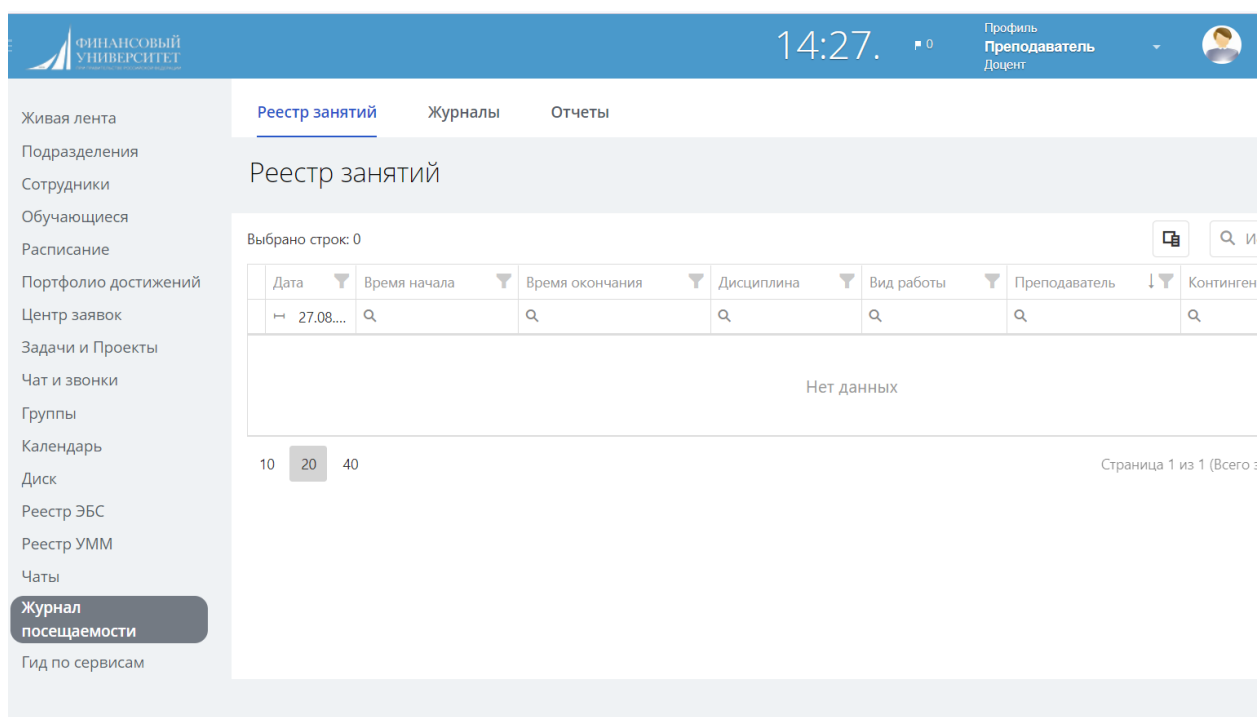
ФИНАНСОВЫЙ УНИВЕРСИТЕТ

14:27.

0

Профиль
Преподаватель
Доцент

Живая лента
Подразделения
Сотрудники
Обучающиеся
Расписание
Портфолио достижений
Центр заявок
Задачи и Проекты
Чат и звонки
Группы
Календарь
Диск
Реестр ЭБС
Реестр УММ
Чаты
Журнал посещаемости
Гид по сервисам

Реестр занятий
Журналы
Отчеты

Реестр занятий

Выбрано строк: 0

| Дата | Время начала | Время окончания | Дисциплина | Вид работы | Преподаватель | Континген |
|---|---|---|---|---|---|---|
| 27.08.... | | | | | | |

Нет данных

10 20 40

Страница 1 из 1 (Всего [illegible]